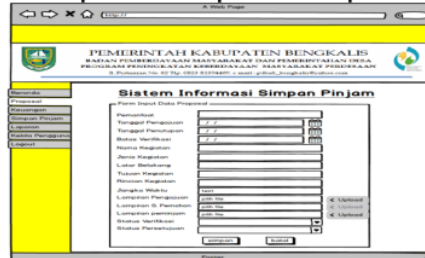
A Web Page

http://

PEMERINTAH KABUPATEN BENGKALIS

BADAN PEMBERDAYAAN MASYARAKAT DAN PEMERINTAHAN DESA

PROGRAM PENINGKATAN KEBERDAYAAN MASYARAKAT PEDESAAN

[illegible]

Beranda
Proposal
Keuangan
Simpan Pinjam
Laporan
Kelola Pengguna
Logout

Sistem Informasi Simpan Pinjam

Form Input Data Proposal

Pemohon
Tanggal Pengajuan / /
Tanggal Pencairan / /
Batas Verifikasi / /
Nama Kegiatan
Jenis Kegiatan
Latar Belakang
Tujuan Kegiatan
Rincian Kegiatan
Jangka Waktu bulan
Lampiran Pengajuan pilih file
Lampiran S. Pemohon pilih file
Lampiran peminjam pilih file
Status Verifikasi
Status Persetujuan

Upload
Upload
Upload

simpan batal

Footer